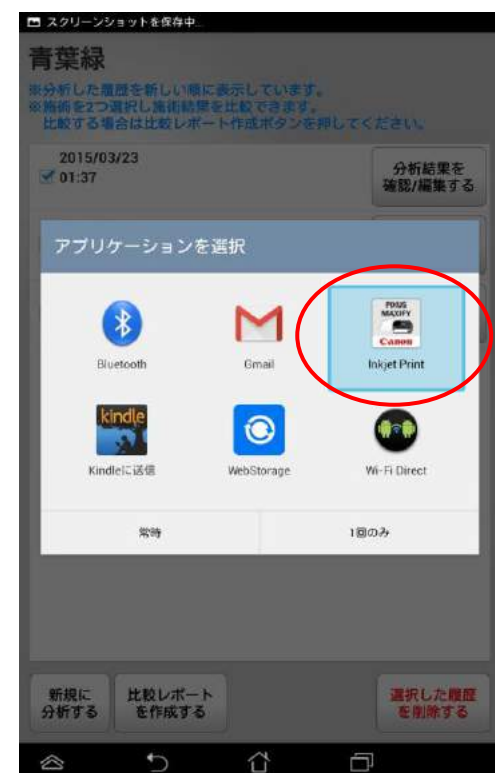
スクリーンショットを保存中...

青葉緑

※分析した履歴を新しい順に表示しています。
※施術を2つ選択し施術結果を比較できます。
比較する場合は比較レポート作成ボタンを押してください。

2015/03/23
01:37

分析結果を
確認/編集する

アプリケーションを選択

Bluetooth

Gmail

PIXUS
MAXIFY
Canon
Inkjet Print

kindle
Kindleに送信

WebStorage

Wi-Fi Direct

常時

1回のみ

新規に
分析する

比較レポート
を作成する

選択した履歴
を削除する